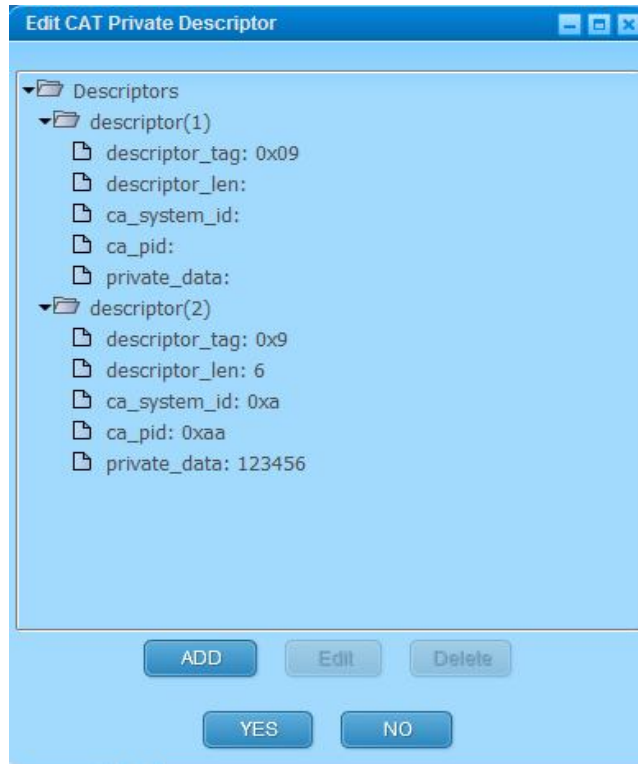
Edit CAT Private Descriptor

Descriptors
descriptor(1)
descriptor_tag: 0x09
descriptor_len:
ca_system_id:
ca_pid:
private_data:
descriptor(2)
descriptor_tag: 0x9
descriptor_len: 6
ca_system_id: 0xa
ca_pid: 0xaa
private_data: 123456

ADD
Edit
Delete

YES
NO